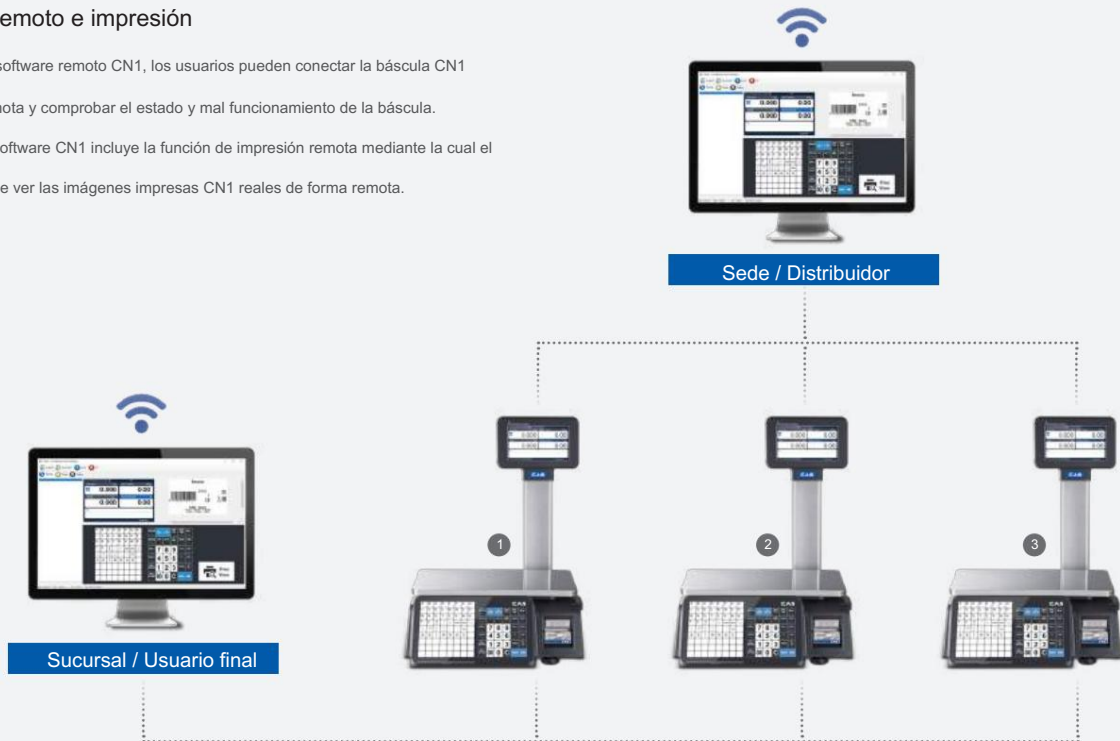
emoto e impresión

software remoto CN1, los usuarios pueden conectar la báscula CN1 nota y comprobar el estado y mal funcionamiento de la báscula. oftware CN1 incluye la función de impresión remota mediante la cual el e ver las imágenes impresas CN1 reales de forma remota.

Sede / Distribuidor

Sucursal / Usuario final

1

2

3